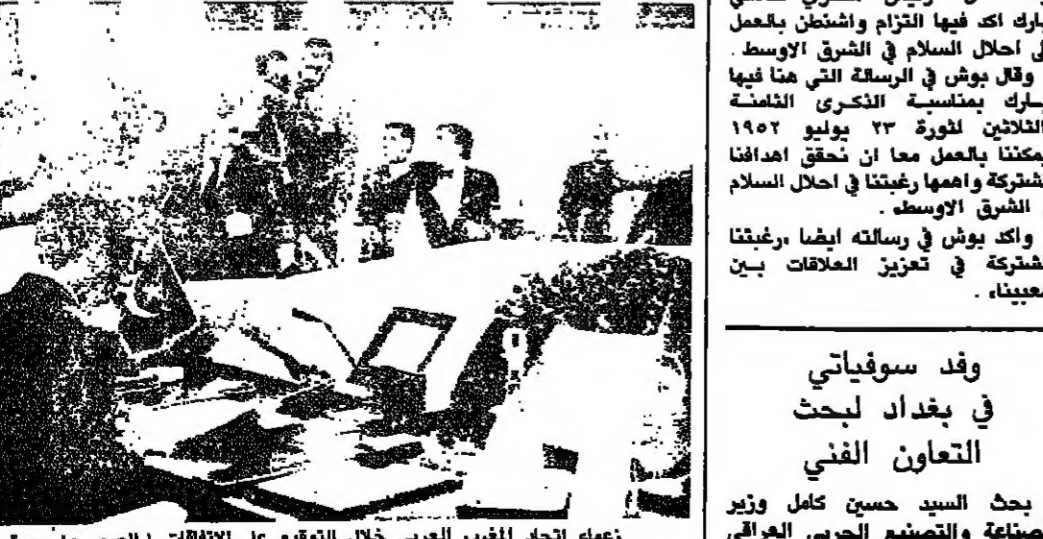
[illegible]
بارك اكد فيها التزام واشنطن بالعمل لى احلال السلام في الشرق الاوسط.
وقال بوش في الرسالة التي هنأ فيها سارك بمناسبة الذكرى الثامنة الثلاثين لثورة ٢٣ يوليو ١٩٥٢ يمكننا بالعمل معا ان نحقق اهدافنا شتركة واهمها رغبتنا في احلال السلام الشرق الاوسط.
واكد بوش في رسالته ايضا «رغبتنا شتركة في تعزيز العلاقات بين عبينا».

وفد سوفياتي في بغداد لبحث التعاون الفني

بحث السيد حسين كامل وزير صناعة والتصنيع الحربي العراقي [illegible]

زعماء اتحاد المغرب العربي خلال التوقيع على الاتفاقات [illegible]